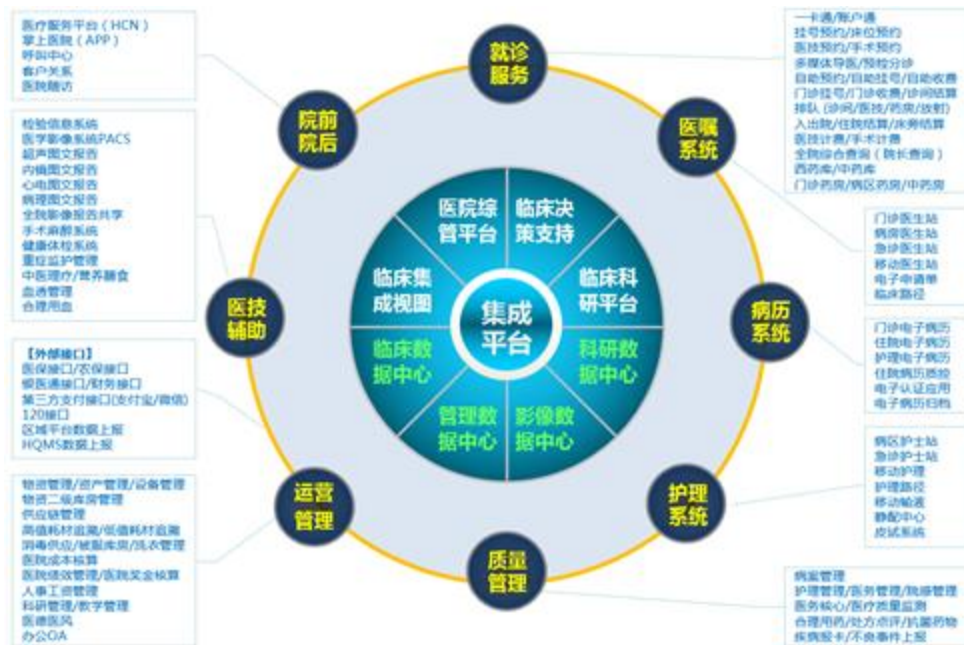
医疗服务平台（HCN）
掌上医院（APP）
呼叫中心
客户关系
医院随访

检验信息系统
医学影像系统PACS
超声图文报告
内镜图文报告
心电图文报告
病理图文报告
全院影像报告共享
手术麻醉系统
健康体检系统
重症监护管理
中医理疗/营养膳食
血透管理
合理用血

【外部接口】
医保接口/农保接口
银医通接口/财务接口
第三方支付接口(支付宝/微信)
120接口
区域平台数据上报
HQMS数据上报

物资管理/资产管理/设备管理
物资二级库房管理
供应链管理
高值耗材追溯/低值耗材追溯
消毒供应/被服库房/洗衣管理
医院成本核算
医院绩效管理/医院奖金核算
人事工资管理
科研管理/教学管理
医德医风
办公OA

就诊服务
院前院后
医技辅助
运营管理
质量管理
护理系统
病历系统
医嘱系统

医院综管平台
临床决策支持
临床集成视图
临床科研平台
集成平台
临床数据中心
科研数据中心
管理数据中心
影像数据中心

一卡通/账户通
挂号预约/床位预约
医技预约/手术预约
多媒体导医/预检分诊
自助预约/自助挂号/自助收费
门诊挂号/门诊收费/诊间结算
排队（诊间/医技/药房/放射）
入出院/住院结算/床旁结算
医技计费/手术计费
全院综合查询（院长查询）
西药库/中药库
门诊药房/病区药房/中药房

门诊医生站
病房医生站
急诊医生站
移动医生站
电子申请单
临床路径

门诊电子病历
住院电子病历
护理电子病历
住院病历质控
电子认证应用
电子病历归档

病区护士站
急诊护士站
移动护理
护理路径
移动输液
静配中心
皮试系统

病案管理
护理管理/医务管理/院感管理
医务钩心/医疗质量监测
合理用药/处方点评/抗菌药物
疾病报卡/不良事件上报